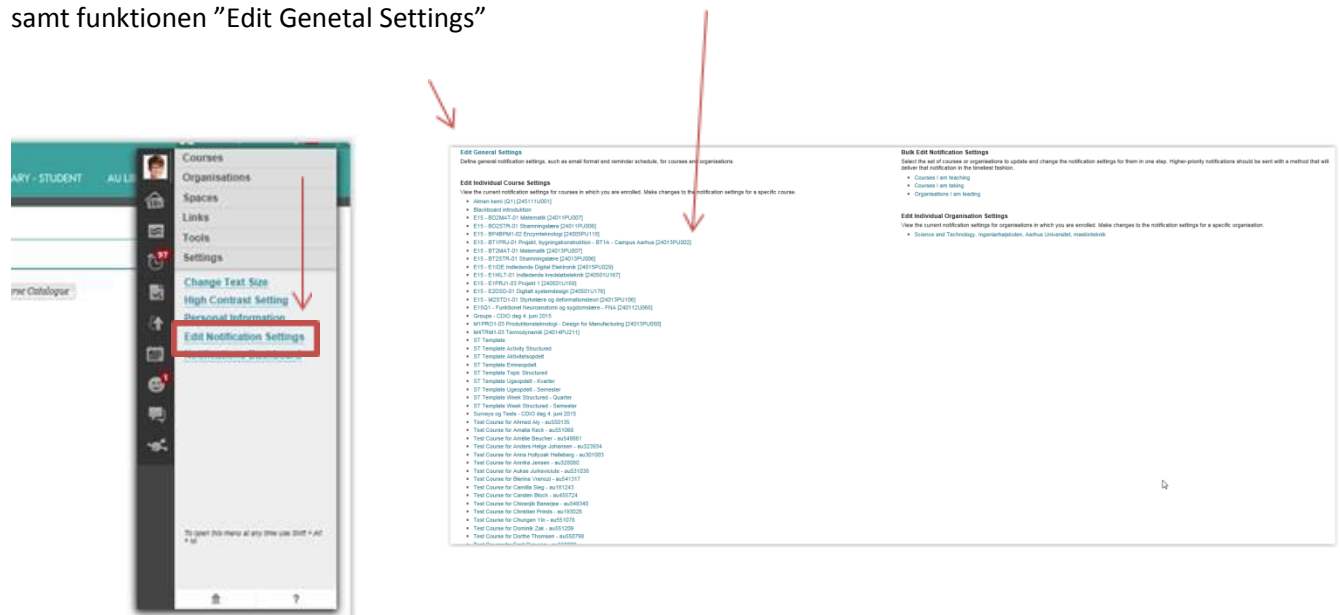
samt funktionen ”Edit Genetal Settings”

ARY - STUDENT AU LI

rse Catalogue

Courses
Organisations
Spaces
Links
Tools
Settings
Change Text Size
High Contrast Setting
Personal Information
Edit Notification Settings

To open this menu at any time use Shift + Alt + M

?

Edit General Settings
Define general notification settings, such as email format and reminder schedule, for courses and organisations.

Edit Individual Course Settings
View the current notification settings for courses in which you are enrolled. Make changes to the notification settings for a specific course.

- Almen kemi (Q1) [245111U001]
- Blackboard introduktion
- E15 - BD2MAT-01 Matematik [24011PU007]
- E15 - BD2STR-01 Strømningslære [24011PU006]
- E15 - BP4BPM1-02 Enzymteknologi [24005PU118]
- E15 - BTXPRJ-01 Projekt, bygningskonstruktion - BT1A - Campus Aarhus [24013PU002]
- E15 - BT2MAT-01 Matematik [24013PU007]
- E15 - BT2STR-01 Strømningslære [24013PU006]
- E15 - E1IDE Indledende Digital Elektronik [24015PU029]
- E15 - E1IKLT-01 Indledende kredsløbsteknik [24050U167]
- E15 - E1PRJ1-03 Projekt 1 [24050U160]
- E15 - E2DSD-01 Digitalt systemdesign [24050U176]
- E15 - M2STD1-01 Styrkelære og deformationsteori [24013PU106]
- E15Q1 - Funktionel Neuroanatomi og sygdomslære - FNA [24012U060]
- Groups - CDIO dag 4. juni 2015
- M1PRO1-03 Produktionsteknologi - Design for Manufacturing [24013PU050]
- M4TRM1-03 Termodynamik [24014PU211]
- ST Template
- ST Template Activity Structured
- ST Template Aktivitetsopdelt
- ST Template Emneopdelt
- ST Template Topic Structured
- ST Template Ugeopdelt - Kvarter
- ST Template Ugeopdelt - Semester
- ST Template Week Structured - Quarter
- ST Template Week Structured - Semester
- Surveys og Tests - CDIO dag 4. juni 2015
- Test Course for Ahmed Aly - au550135
- Test Course for Amalia Kack - au551069
- Test Course for Amélie Beucher - au549661
- Test Course for Anders Helge Johansen - au323634
- Test Course for Anna Hollyoak Helleberg - au301003
- Test Course for Annika Jensen - au320080
- Test Course for Aukse Jurkeviciute - au551036
- Test Course for Blerina Vrenozi - au541317
- Test Course for Camilla Sieg - au101243
- Test Course for Carsten Bloch - au555724
- Test Course for Chiranjib Banerjee - au549340
- Test Course for Christian Prinds - au193028
- Test Course for Chungan Yin - au551076
- Test Course for Dominik Zak - au551299
- Test Course for Dorthe Thomsen - au550798

Bulk Edit Notification Settings
Select the set of courses or organisations to update and change the notification settings for them in one step. Higher-priority notifications should be sent with a method that will deliver that notification in the timeliest fashion.

- Courses I am teaching
- Courses I am taking
- Organisations I am leading

Edit Individual Organisation Settings
View the current notification settings for organisations in which you are enrolled. Make changes to the notification settings for a specific organisation.

- Science and Technology, Ingeniørhøjskolen, Aarhus Universitet, maskinteknik